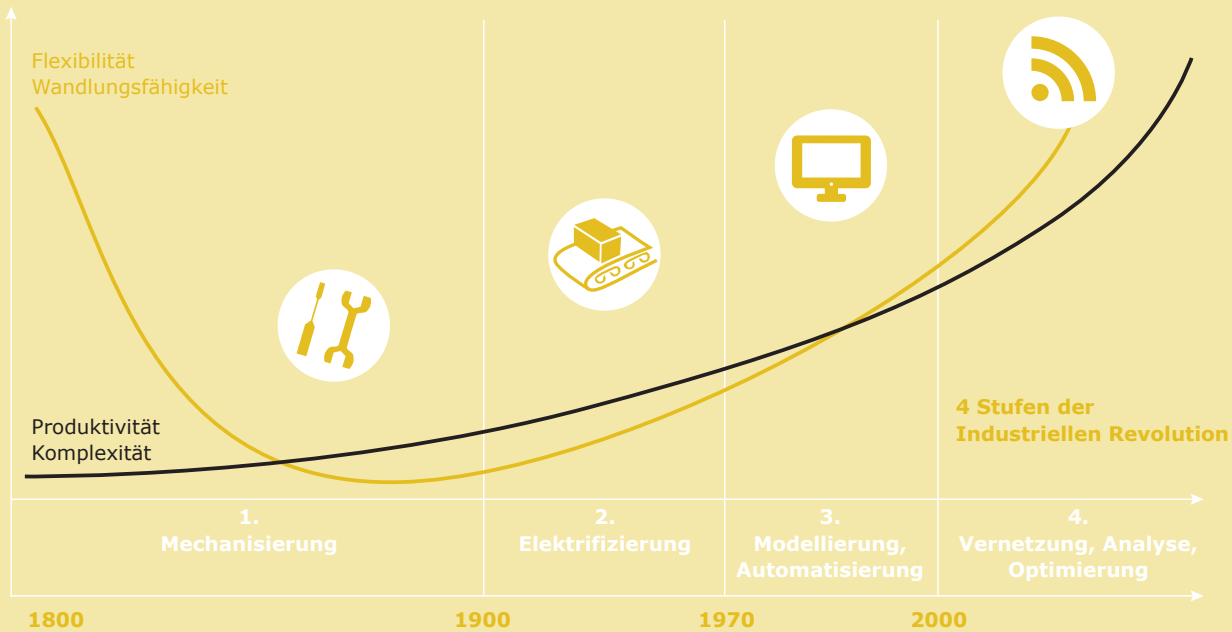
Flexibilität
Wandlungsfähigkeit

Produktivität
Komplexität

4 Stufen der
Industriellen Revolution

1.
Mechanisierung

2.
Elektrifizierung

3.
Modellierung,
Automatisierung

4.
Vernetzung, Analyse,
Optimierung

1800

1900

1970

2000